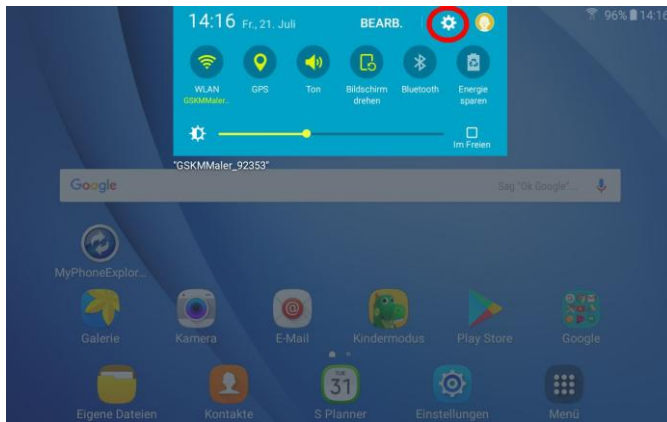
14:16 Fr., 21. Juli
BEARB.
96% 14:16

WLAN
GSKMMaler..
GPS
Ton
Bildschirm drehen
Bluetooth
Energie sparen

Im Freien

"GSKMMaler_92353"

Google
Sag "Ok Google"...

MyPhoneExplor...

Galerie
Kamera
E-Mail
Kindermodus
Play Store
Google

Eigene Dateien
Kontakte
31
S Planner
Einstellungen
Menü